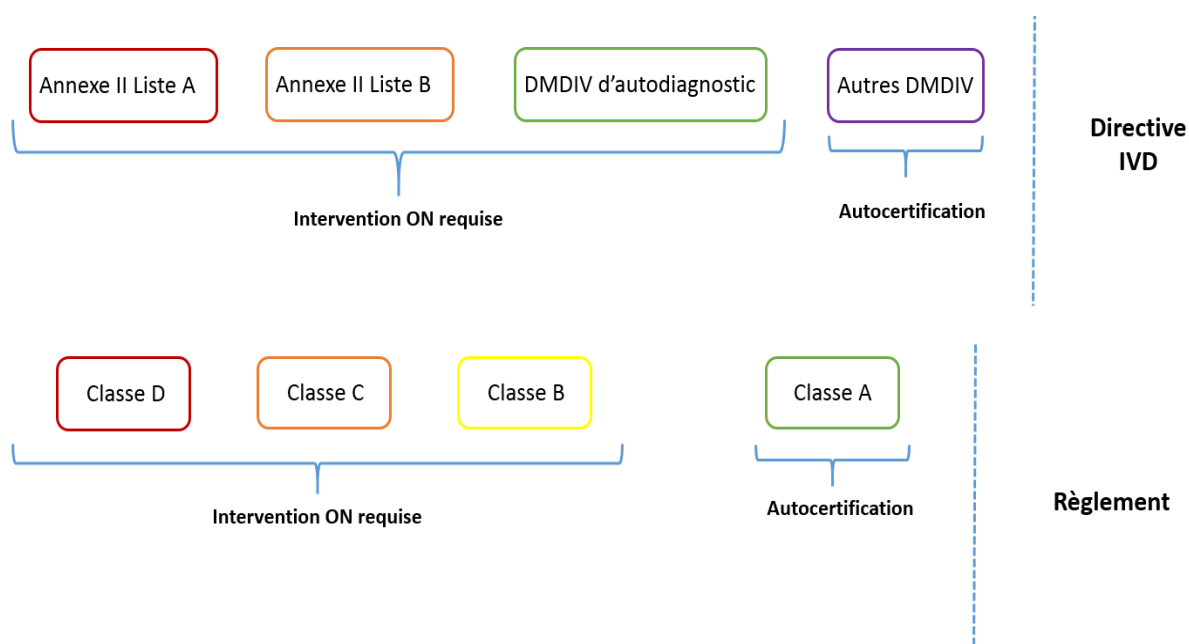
Annexe II Liste A

Annexe II Liste B

DMDIV d'autodiagnostic

Autres DMDIV

Directive IVD

Intervention ON requise

Autocertification

Classe D

Classe C

Classe B

Classe A

Intervention ON requise

Autocertification

Règlement